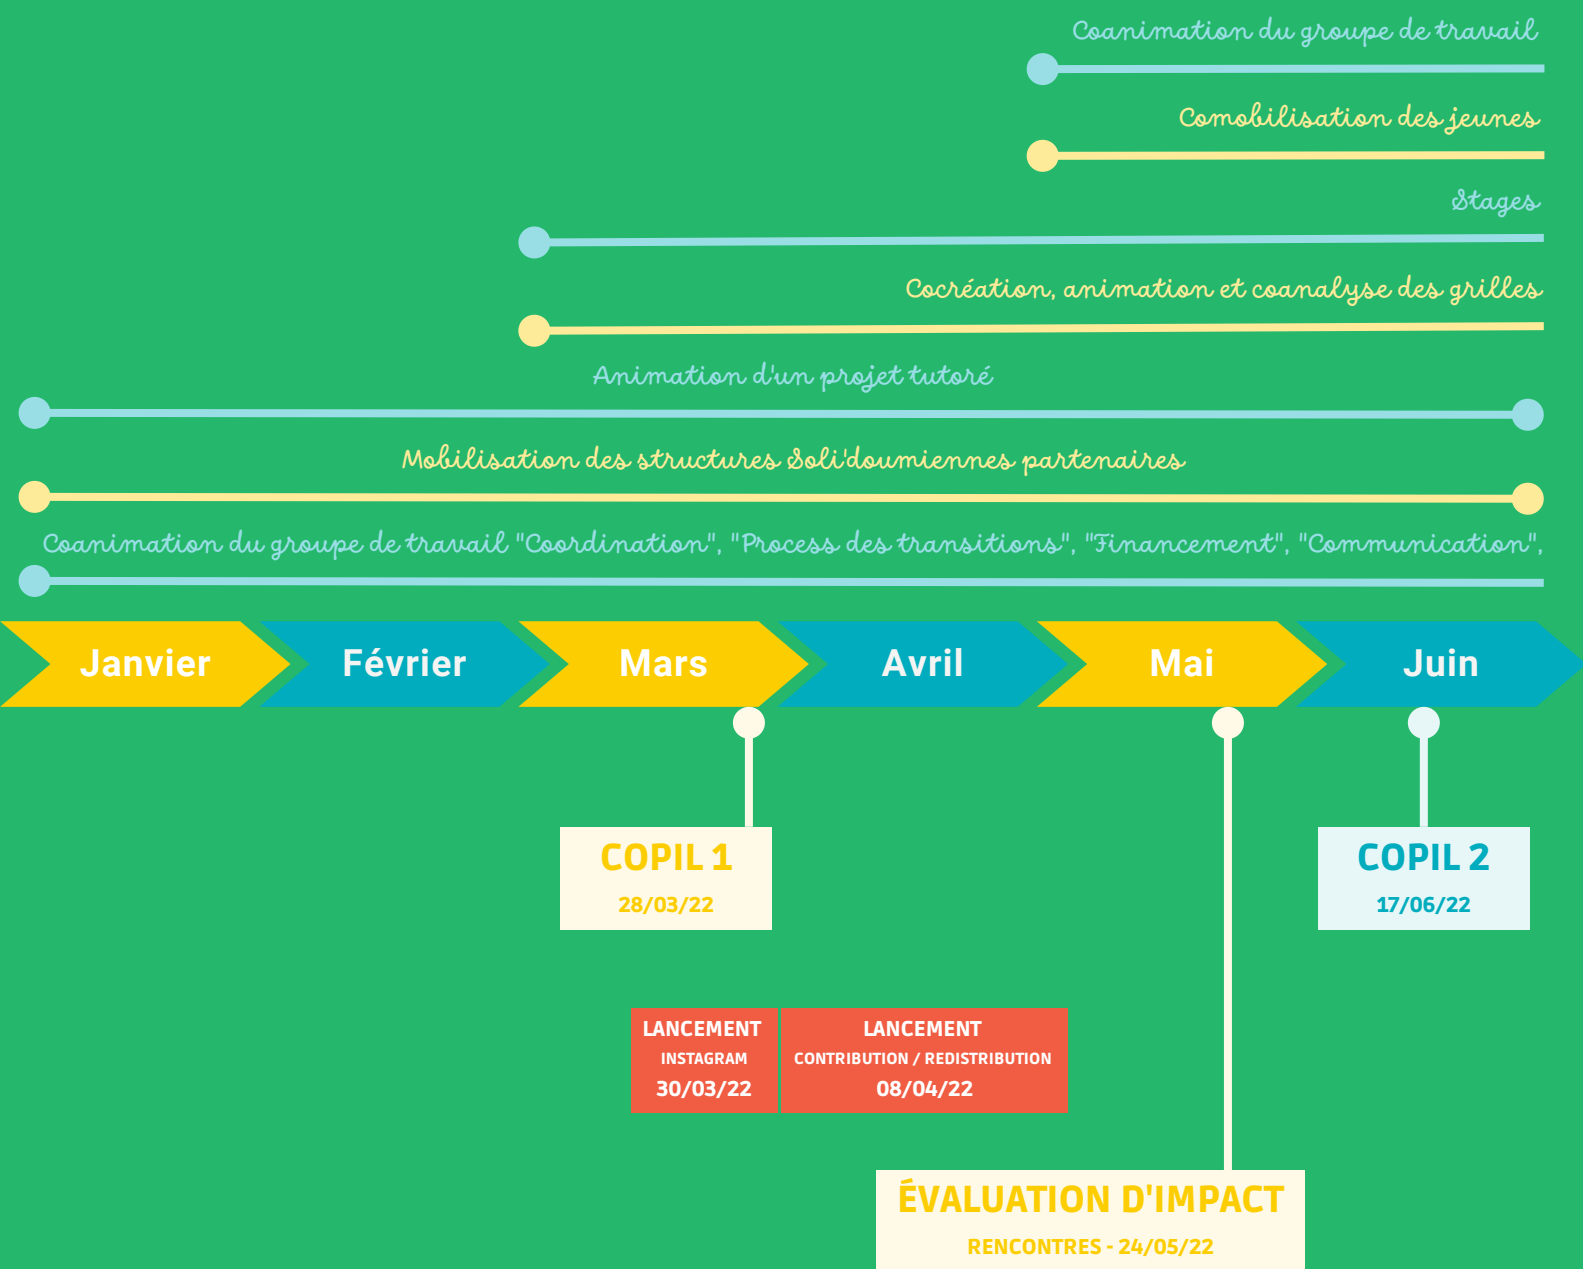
Coanimation du groupe de travail

Comobilisation des jeunes

Stages

Cocréation, animation et coanalyse des grilles

Animation d'un projet tutoré

Mobilisation des structures Soli'doumiennes partenaires

Coanimation du groupe de travail "Coordination", "Process des transitions", "Financement", "Communication",

Janvier Février Mars Avril Mai Juin

COPIL 1
28/03/22

COPIL 2
17/06/22

LANCEMENT
INSTAGRAM
30/03/22

LANCEMENT
CONTRIBUTION / REDISTRIBUTION
08/04/22

ÉVALUATION D'IMPACT
RENCONTRES - 24/05/22